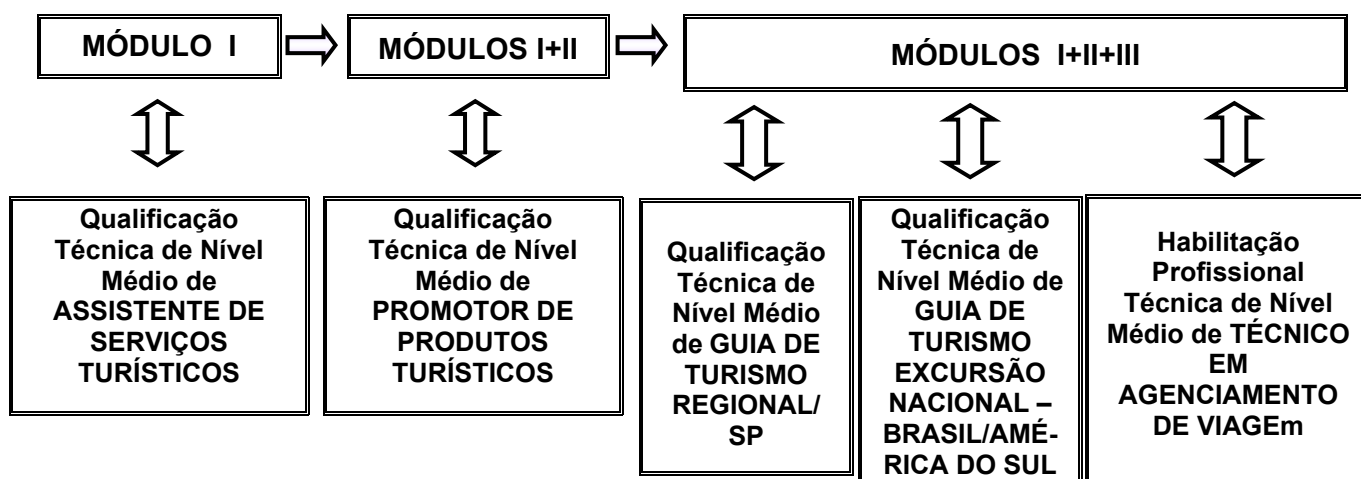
MÓDULO I

MÓDULOS I+II

MÓDULOS I+II+III

Qualificação Técnica de Nível Médio de ASSISTENTE DE SERVIÇOS TURÍSTICOS

Qualificação Técnica de Nível Médio de PROMOTOR DE PRODUTOS TURÍSTICOS

Qualificação Técnica de Nível Médio de GUIA DE TURISMO REGIONAL/ SP

Qualificação Técnica de Nível Médio de GUIA DE TURISMO EXCURSÃO NACIONAL – BRASIL/AMÉRICA DO SUL

Habilitação Profissional Técnica de Nível Médio de TÉCNICO EM AGENCIAMENTO DE VIAGEm